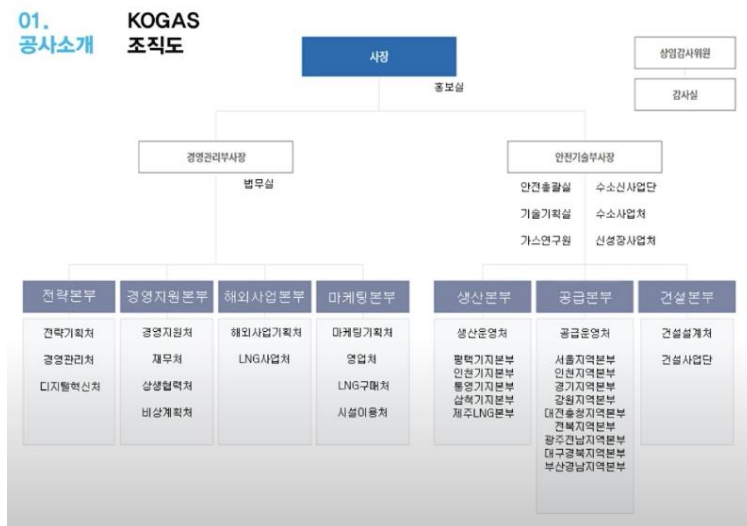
01.
공사소개

KOGAS
조직도

사장

홍보실

상임감사위원

감사실

경영관리부사장

법무실

안전기술부사장

안전총괄실
기술기획실
가스연구원

수소신사업단
수소사업처
신성장사업처

전략본부
전략기획처
경영관리처
디지털혁신처

경영지원본부
경영지원처
재무처
상생협력처
비상계획처

해외사업본부
해외사업기획처
LNG사업처

마케팅본부
마케팅기획처
영업처
LNG구매처
시설이용처

생산본부
생산운영처
평택기지본부
인천기지본부
통영기지본부
삼척기지본부
제주LNG본부

공급본부
공급운영처
서울지역본부
인천지역본부
경기지역본부
강원지역본부
대전충청지역본부
전북지역본부
광주전남지역본부
대구경북지역본부
부산경남지역본부

건설본부
건설설계처
건설사업단